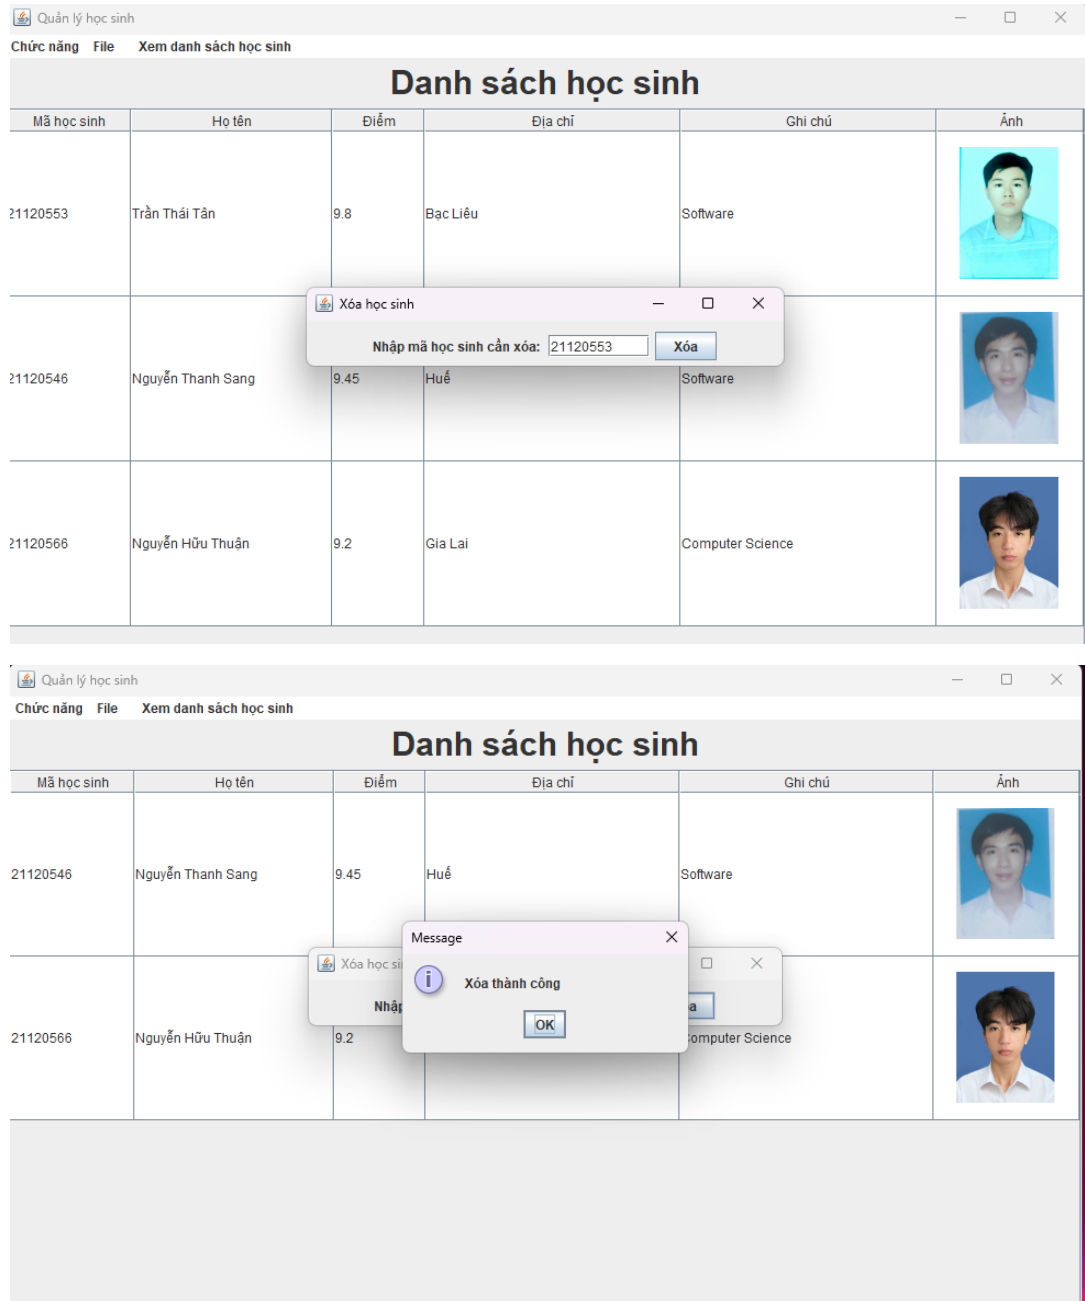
Quản lý học sinh

Chức năng File Xem danh sách học sinh

Danh sách học sinh

| Mã học sinh | Họ tên | Điểm | Địa chỉ | Ghi chú | Ảnh |
|---|---|---|---|---|---|
| 21120553 | Trần Thái Tân | 9.8 | Bạc Liêu | Software | |
| 21120546 | Nguyễn Thanh Sang | 9.45 | Huế | Software | |
| 21120566 | Nguyễn Hữu Thuận | 9.2 | Gia Lai | Computer Science | |

Xóa học sinh

Nhập mã học sinh cần xóa: 21120553 Xóa

Quản lý học sinh

Chức năng File Xem danh sách học sinh

Danh sách học sinh

| Mã học sinh | Họ tên | Điểm | Địa chỉ | Ghi chú | Ảnh |
|---|---|---|---|---|---|
| 21120546 | Nguyễn Thanh Sang | 9.45 | Huế | Software | |
| 21120566 | Nguyễn Hữu Thuận | 9.2 | | omputer Science | |

Xóa học si

Nhập

a

Message

Xóa thành công

OK